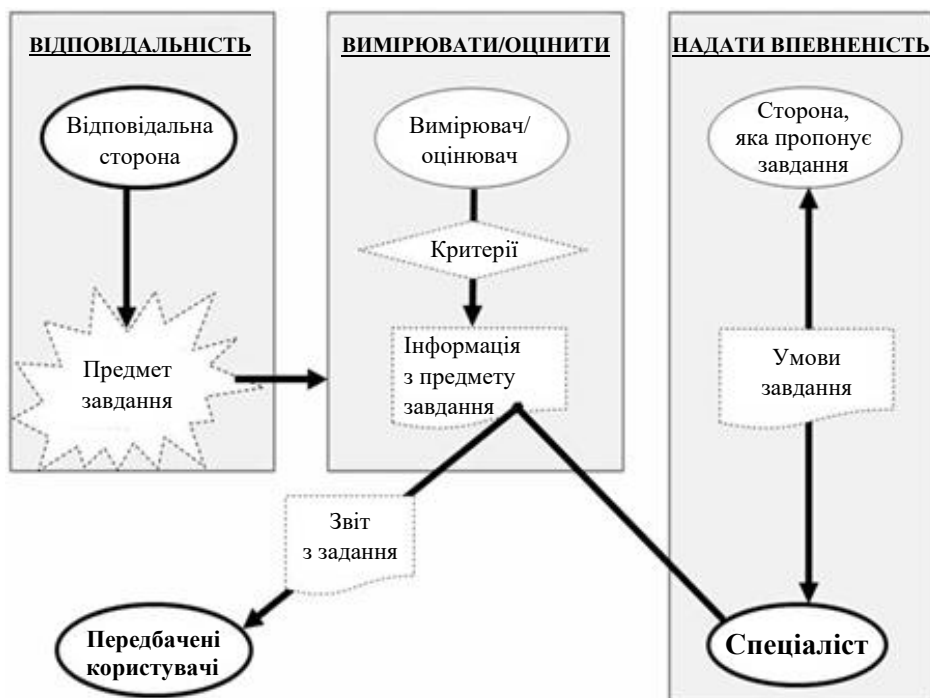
ВІДПОВІДАЛЬНІСТЬ

Відповідальна сторона

Предмет завдання

ВИМІРЮВАТИ/ОЦІНИТИ

Вимірювач/ оцінювач

Критерії

Інформація з предмету завдання

НАДАТИ ВПЕВНЕНІСТЬ

Сторона, яка пропонує завдання

Умови завдання

Звіт з задання

Передбачені користувачі

Спеціаліст